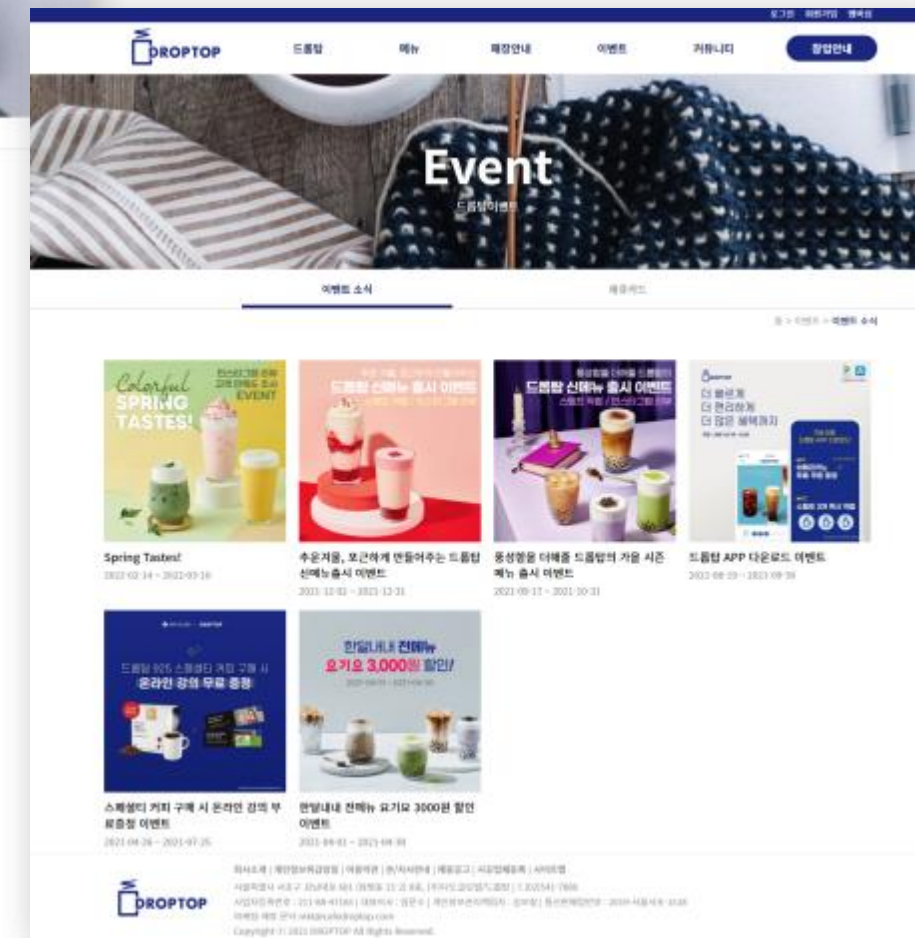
로그인 회원가입 멤버쉽

DROPTOP

드롭탑 메뉴 매장안내 이벤트 커뮤니티 창업안내

Event
드롭탑이벤트

이벤트 소식 제휴카드

홈 > 이벤트 > 이벤트 소식

Colorful SPRING TASTES! EVENT

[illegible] 드롭탑 신메뉴 출시 이벤트

드롭탑 신메뉴 출시 이벤트

더 빠르게
더 편리하게
더 많은 혜택까지

Spring Tastes!
2022-02-14 ~ 2022-03-16

추운겨울, 포근하게 만들어주는 드롭탑 신메뉴출시 이벤트
2021-12-01 ~ 2021-12-31

풍성함을 더해줄 드롭탑의 가을 시즌 메뉴 출시 이벤트
2021-09-17 ~ 2021-10-31

드롭탑 APP 다운로드 이벤트
2021-08-20 ~ 2021-09-30

드롭탑 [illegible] 커피 구매 시
온라인 강의 무료 증정

한달내내 전메뉴
요기요 3,000원 할인!

스페셜티 커피 구매 시 온라인 강의 무료증정 이벤트
2021-06-28 ~ 2021-07-25

한달내내 전메뉴 요기요 3000원 할인 이벤트
2021-06-01 ~ 2021-06-30

DROPTOP

회사소개 | 개인정보처리방침 | 이용약관 | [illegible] | 채용공고 | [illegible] | 사이트맵

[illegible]

Copyright © 2021 DROPTOP All Rights Reserved.